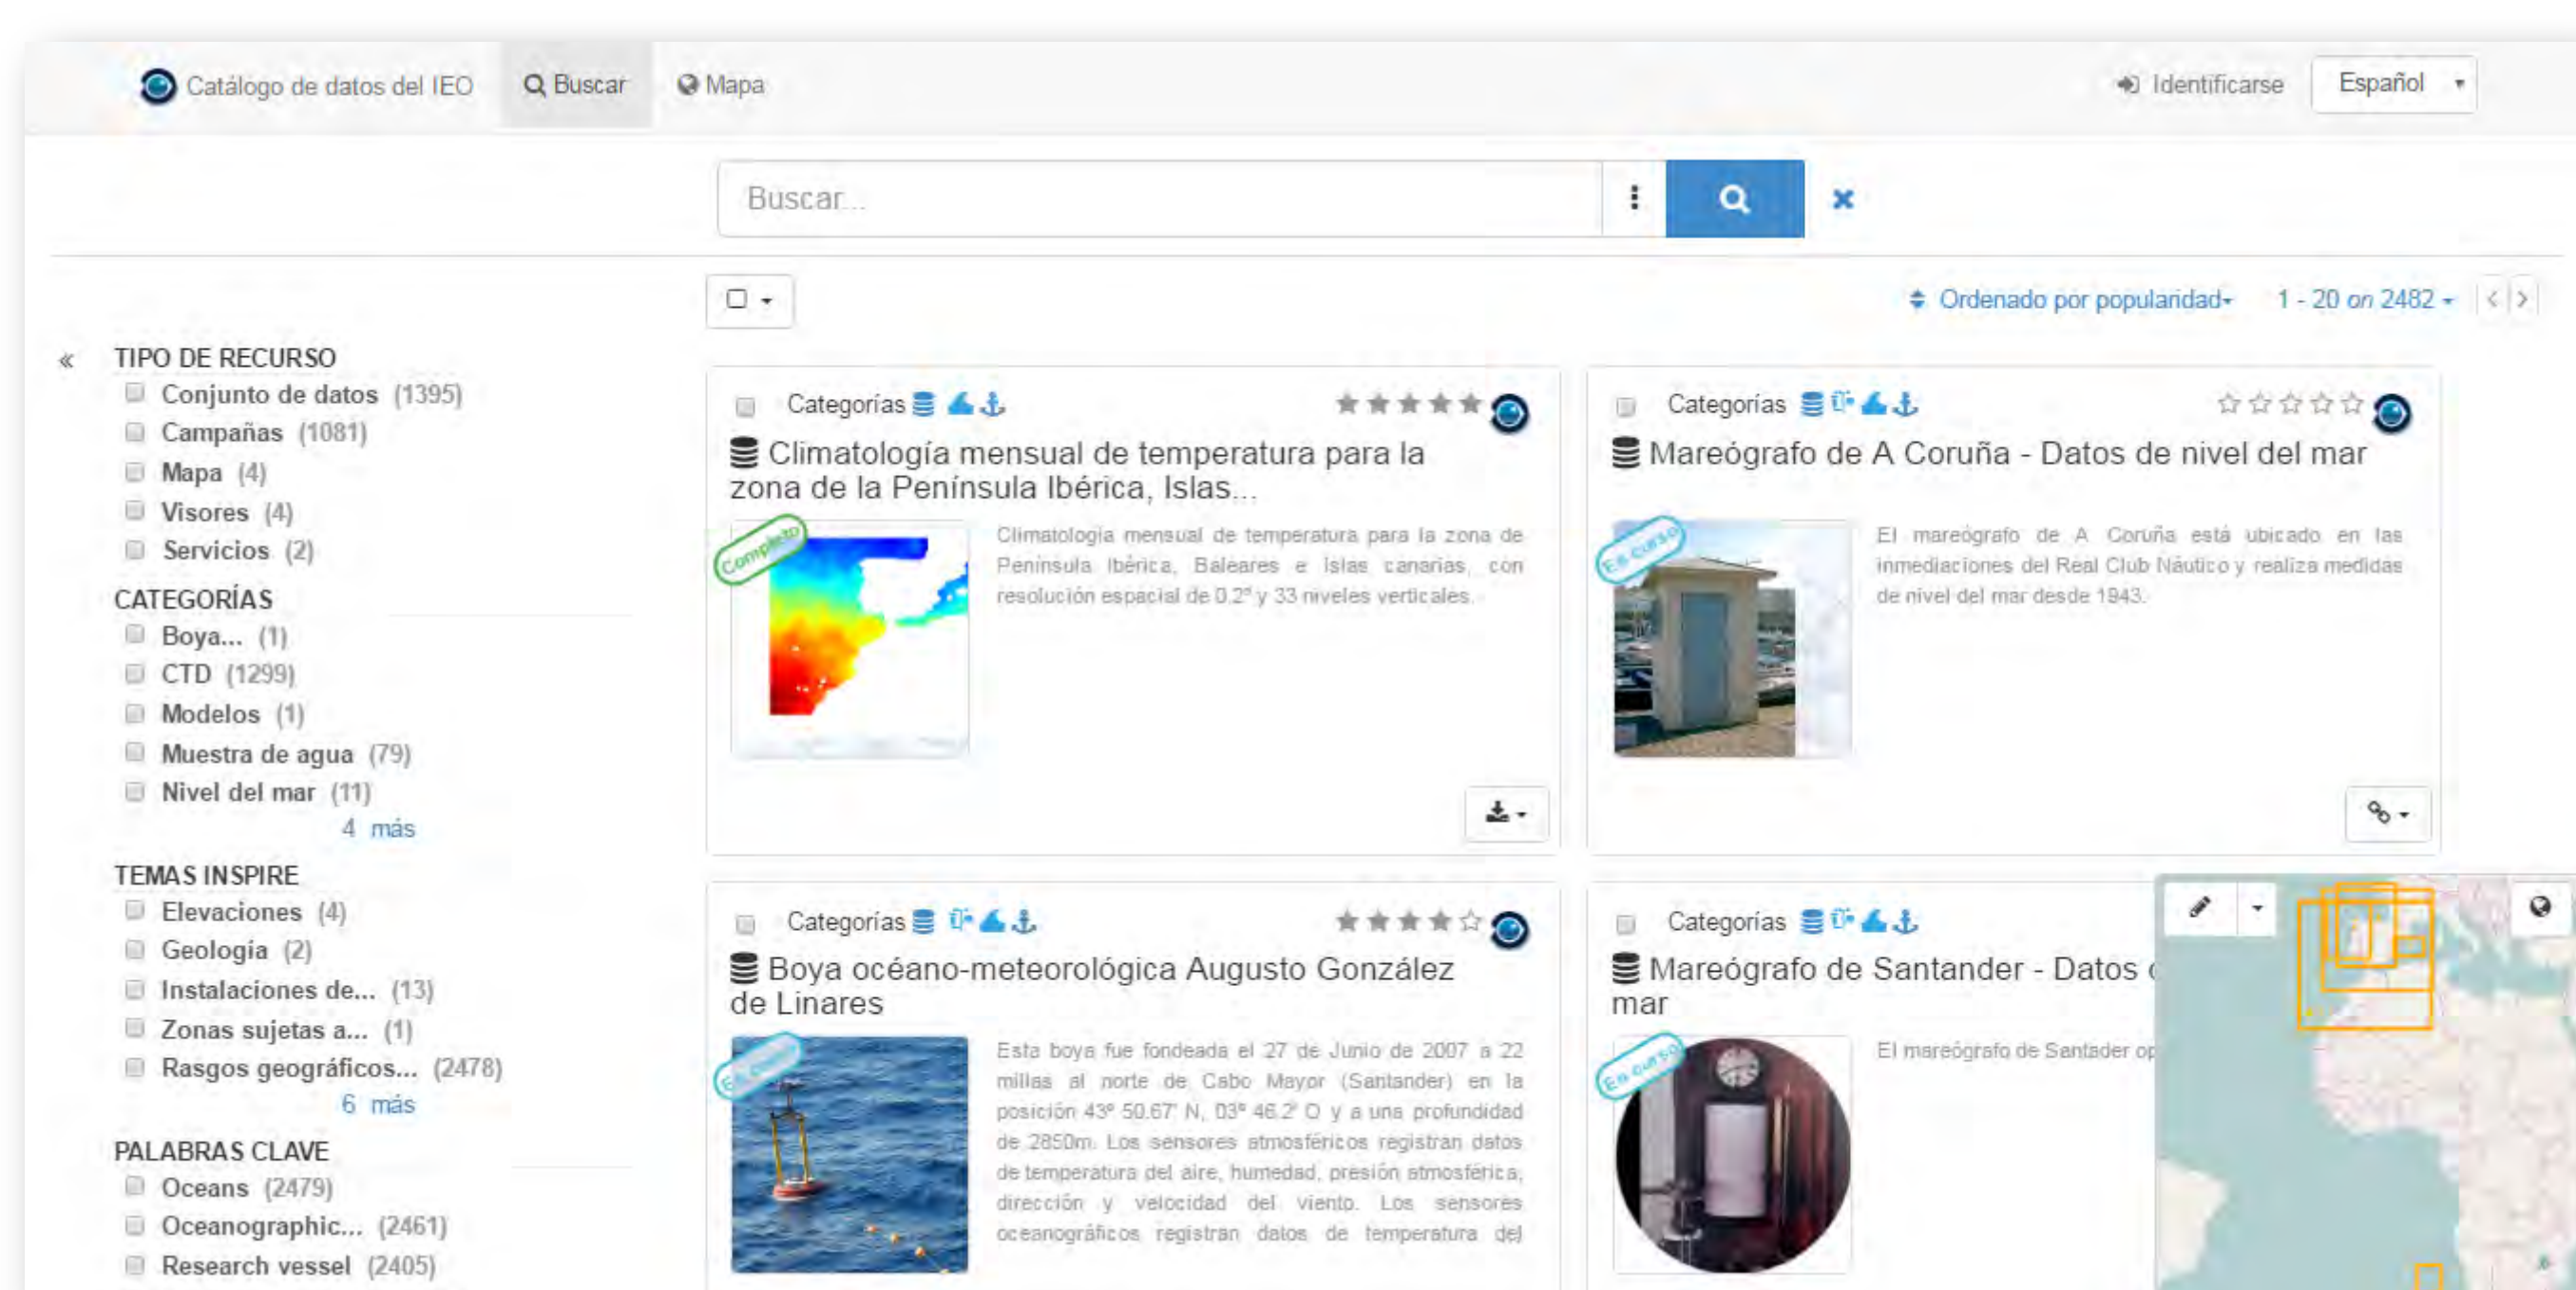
Catálogo de datos del IEO Buscar Mapa Identificarse Español

Buscar...

Ordenado por popularidad 1 - 20 on 2482

«

TIPO DE RECURSO
Conjunto de datos (1395)
Campañas (1081)
Mapa (4)
Visores (4)
Servicios (2)

CATEGORÍAS
Boya... (1)
CTD (1299)
Modelos (1)
Muestra de agua (79)
Nivel del mar (11)
4 más

TEMAS INSPIRE
Elevaciones (4)
Geología (2)
Instalaciones de... (13)
Zonas sujetas a... (1)
Rasgos geográficos... (2478)
6 más

PALABRAS CLAVE
Oceans (2479)
Oceanographic... (2461)
Research vessel (2405)

Categorías

Climatología mensual de temperatura para la zona de la Península Ibérica, Islas...

Completo

Climatología mensual de temperatura para la zona de Península Ibérica, Baleares e Islas canarias, con resolución espacial de 0.2° y 33 niveles verticales.

Categorías

Mareógrafo de A Coruña - Datos de nivel del mar

En curso

El mareógrafo de A Coruña está ubicado en las inmediaciones del Real Club Náutico y realiza medidas de nivel del mar desde 1943.

Categorías

Boya océano-meteorológica Augusto González de Linares

En curso

Esta boya fue fondeada el 27 de Junio de 2007 a 22 millas al norte de Cabo Mayor (Santander) en la posición 43° 50.67' N, 03° 46.2' O y a una profundidad de 2850m. Los sensores atmosféricos registran datos de temperatura del aire, humedad, presión atmosférica, dirección y velocidad del viento. Los sensores oceanográficos registran datos de temperatura del

Categorías

Mareógrafo de Santander - Datos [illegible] mar

En curso

El mareógrafo de Santander op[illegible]